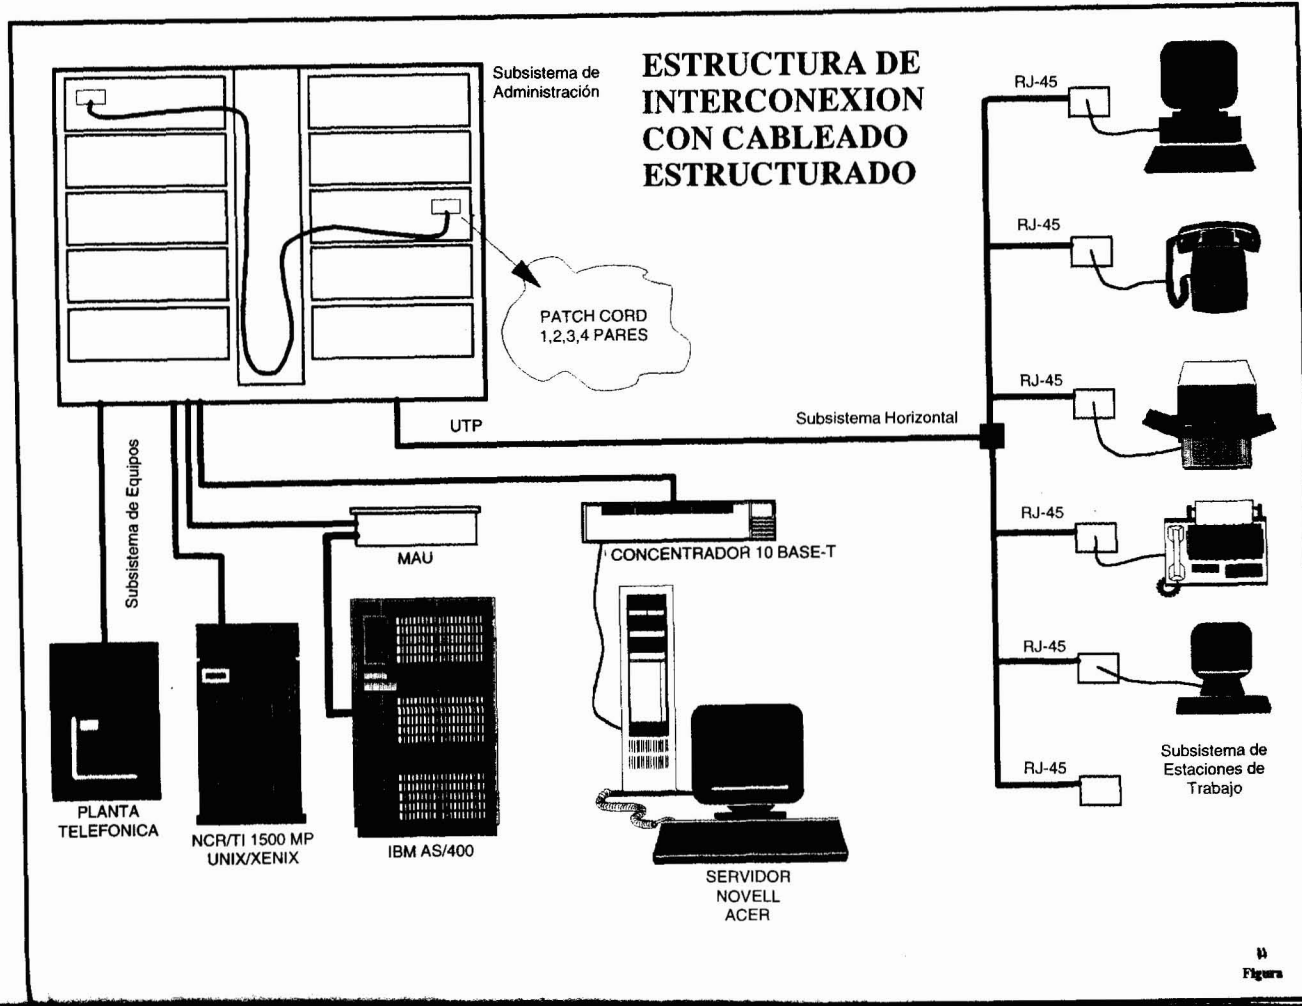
ESTRUCTURA DE INTERCONEXION CON CABLEADO ESTRUCTURADO

Subsistema de Administración

PATCH CORD 1,2,3,4 PARES

RJ-45

RJ-45

RJ-45

RJ-45

RJ-45

RJ-45

UTP

Subsistema Horizontal

Subsistema de Equipos

MAU

CONCENTRADOR 10 BASE-T

PLANTA TELEFONICA

NCR/TI 1500 MP UNIX/XENIX

IBM AS/400

SERVIDOR NOVELL ACER

Subsistema de Estaciones de Trabajo

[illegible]
Figura